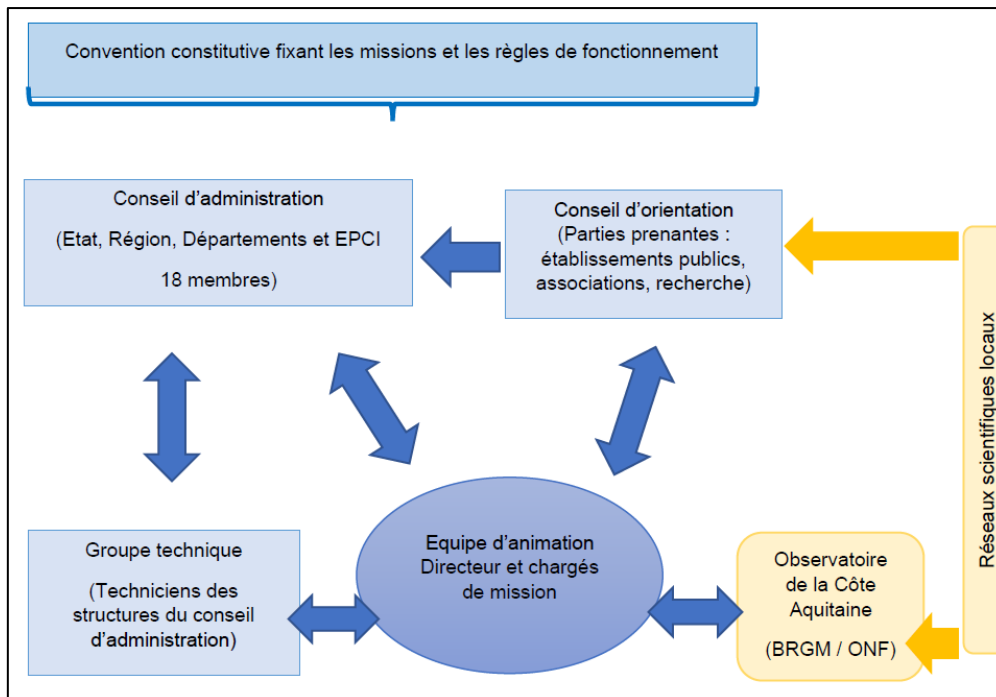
Convention constitutive fixant les missions et les règles de fonctionnement

Conseil d'administration

(Etat, Région, Départements et EPCI

18 membres)

Conseil d'orientation
(Parties prenantes : établissements publics, associations, recherche)

Réseaux scientifiques locaux

Groupe technique

(Techniciens des structures du conseil d'administration)

Equipe d'animation
Directeur et chargés de mission

Observatoire de la Côte Aquitaine

(BRGM / ONF)